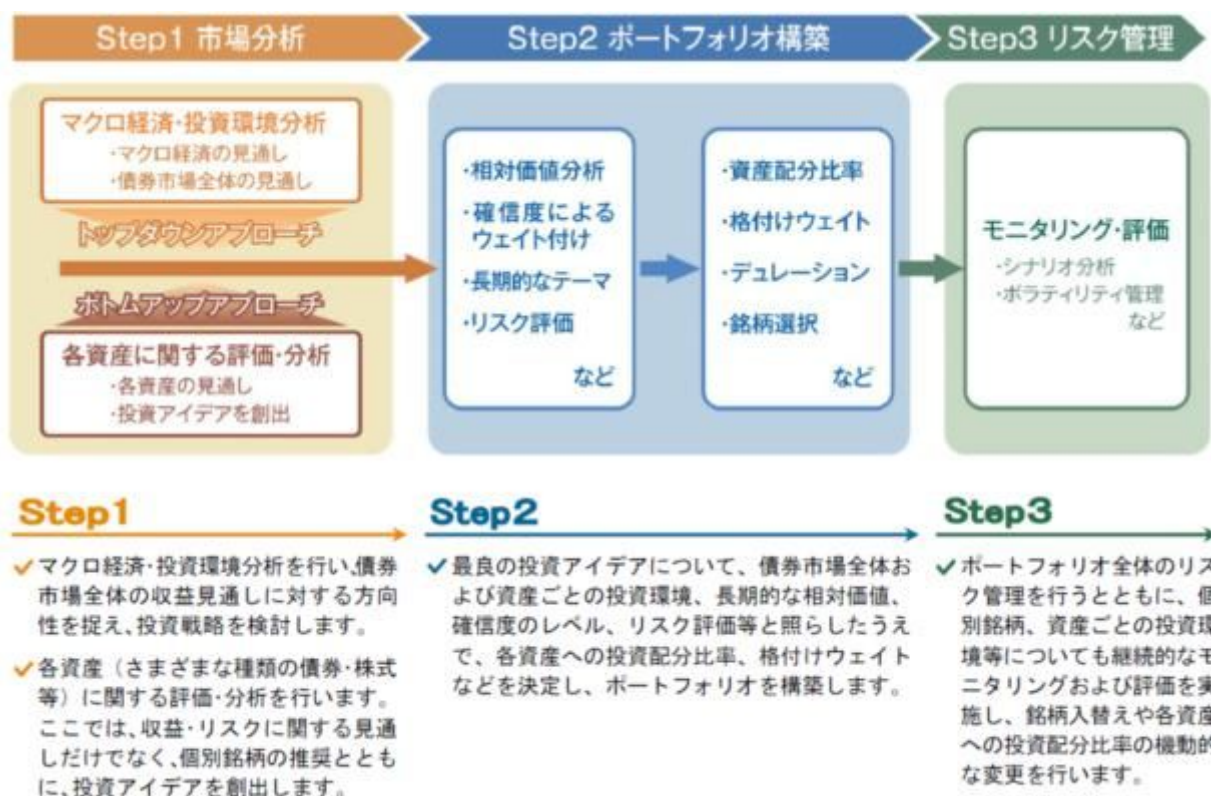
Step1 市場分析

Step2 ポートフォリオ構築

Step3 リスク管理

マクロ経済·投資環境分析
·マクロ経済の見通し
·債券市場全体の見通し

トップダウンアプローチ

ボトムアップアプローチ

各資産に関する評価·分析
·各資産の見通し
·投資アイデアを創出

·相対価値分析
·確信度によるウェイト付け
·長期的なテーマ
·リスク評価
など

·資産配分比率
·格付けウェイト
·デュレーション
·銘柄選択
など

モニタリング·評価
·シナリオ分析
·ボラティリティ管理
など

Step1

✓マクロ経済·投資環境分析を行い、債券市場全体の収益見通しに対する方向性を捉え、投資戦略を検討します。

✓各資産（さまざまな種類の債券·株式等）に関する評価·分析を行います。ここでは、収益·リスクに関する見通しだけでなく、個別銘柄の推奨とともに、投資アイデアを創出します。

Step2

✓最良の投資アイデアについて、債券市場全体および資産ごとの投資環境、長期的な相対価値、確信度のレベル、リスク評価等と照らしたうえで、各資産への投資配分比率、格付けウェイトなどを決定し、ポートフォリオを構築します。

Step3

✓ポートフォリオ全体のリス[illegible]ク管理を行うとともに、個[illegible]別銘柄、資産ごとの投資環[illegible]境等についても継続的なモ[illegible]ニタリングおよび評価を実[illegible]施し、銘柄入替えや各資産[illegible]への投資配分比率の機動的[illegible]な変更を行います。